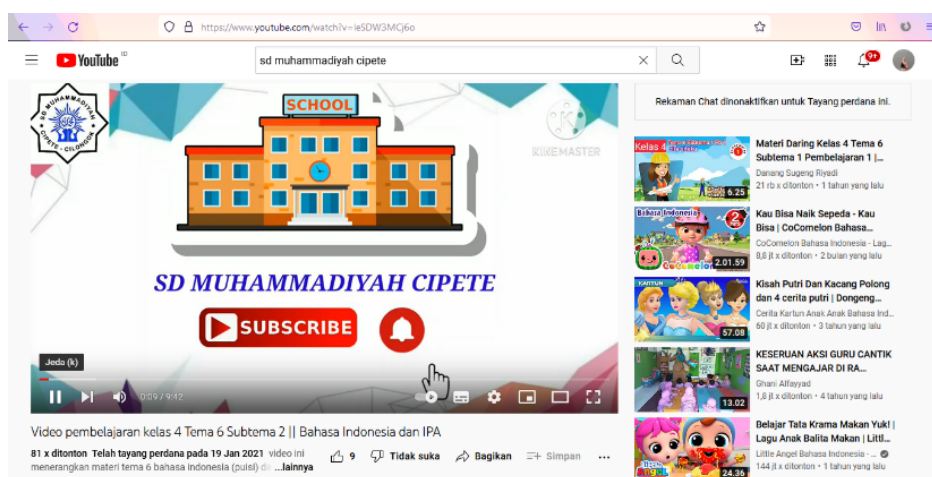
https://www.youtube.com/watch?v=ieSDW3MCj6o

YouTube ID

sd muhammadiyah cipete

9+

Rekaman Chat dinonaktifkan untuk Tayang perdana ini.

SD MUHAMMADIYAH CIPETE - CILODONG

SCHOOL

KINEMASTER

SD MUHAMMADIYAH CIPETE

SUBSCRIBE

Jeda (k)

0:09 / 9:12

Video pembelajaran kelas 4 Tema 6 Subtema 2 || Bahasa Indonesia dan IPA

81 x ditonton Telah tayang perdana pada 19 Jan 2021 video ini menerangkan materi tema 6 bahasa indonesia (puisi) da ...lainnya

9 Tidak suka Bagikan Simpan

Kelas 4
6.25
Materi Daring Kelas 4 Tema 6 Subtema 1 Pembelajaran 1 | ...
Danang Sugeng Riyadi
21 rb x ditonton • 1 tahun yang lalu

Bahasa Indonesia
2.01.59
Kau Bisa Naik Sepeda - Kau Bisa | CoComelon Bahasa...
CoComelon Bahasa Indonesia - Lag...
8,8 jt x ditonton • 2 bulan yang lalu

57.08
Kisah Putri Dan Kacang Polong dan 4 cerita putri | Dongeng...
Cerita Kartun Anak Anak Bahasa Ind...
60 jt x ditonton • 3 tahun yang lalu

13.02
KESERUAN AKSI GURU CANTIK SAAT MENGAJAR DI RA...
Ghani Alfayyad
8,8 jt x ditonton • 4 tahun yang lalu

24.36
Belajar Tata Krama Makan Yuk! | Lagu Anak Balita Makan | Littl...
Little Angel Bahasa Indonesia - ...
144 jt x ditonton • 1 tahun yang lalu